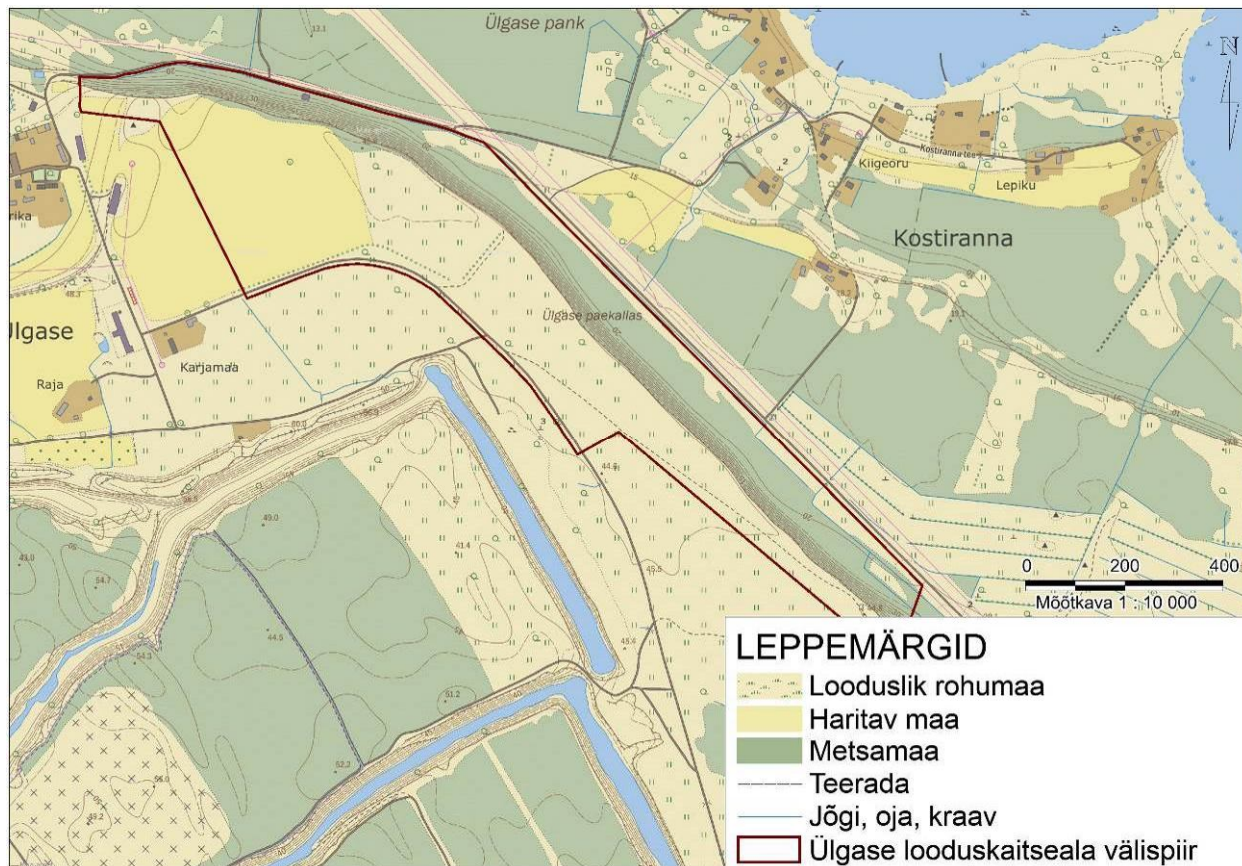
Ülgase pank

N

Kiigeoru

Kostiranna tee

Lepiku

rika

Kostiranna

Ülgase paekallas

Ülgase

Raja

Karjamaa

0 200 400

Mõõtkava 1 : 10 000

LEPPEMÄRGID

Looduslik rohumaa

Haritav maa

Metsamaa

Teerada

Jõgi, oja, kraav

Ülgase looduskaitseala välispiir